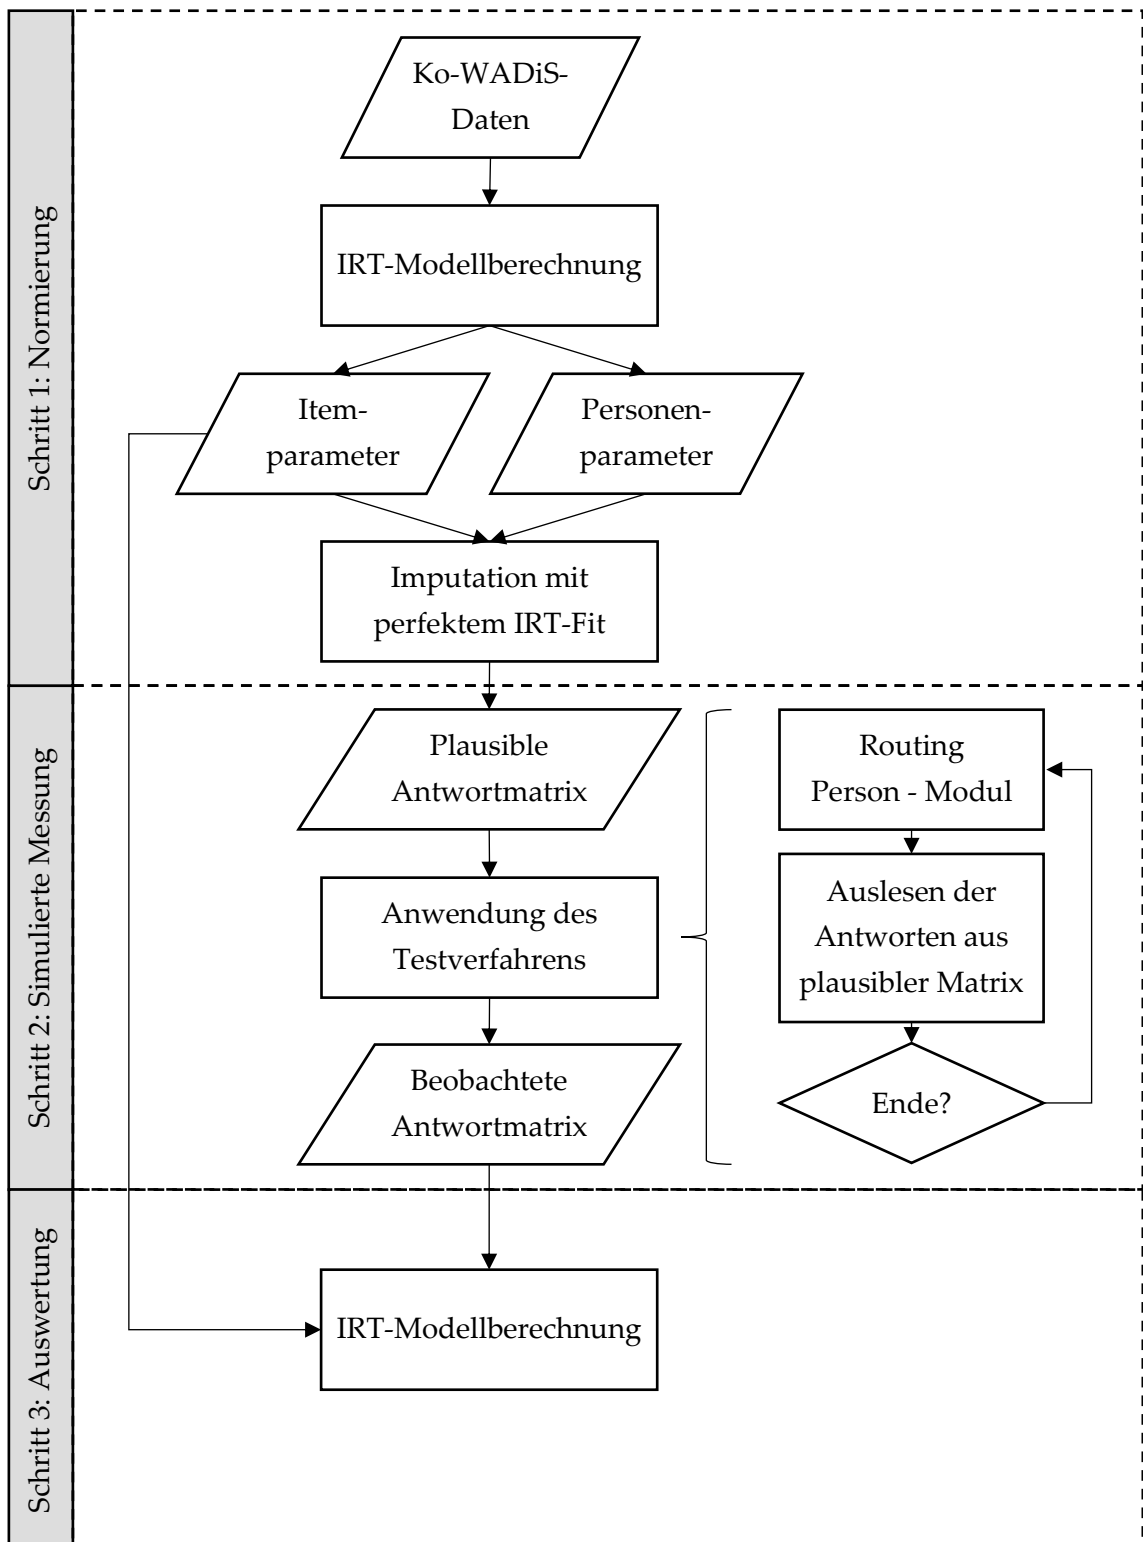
Schritt 1: Normierung

Ko-WADiS-Daten

IRT-Modellberechnung

Itemparameter

Personenparameter

Imputation mit perfektem IRT-Fit

Schritt 2: Simulierte Messung

Plausible Antwortmatrix

Anwendung des Testverfahrens

Beobachtete Antwortmatrix

Routing Person - Modul

Auslesen der Antworten aus plausibler Matrix

Ende?

Schritt 3: Auswertung

IRT-Modellberechnung